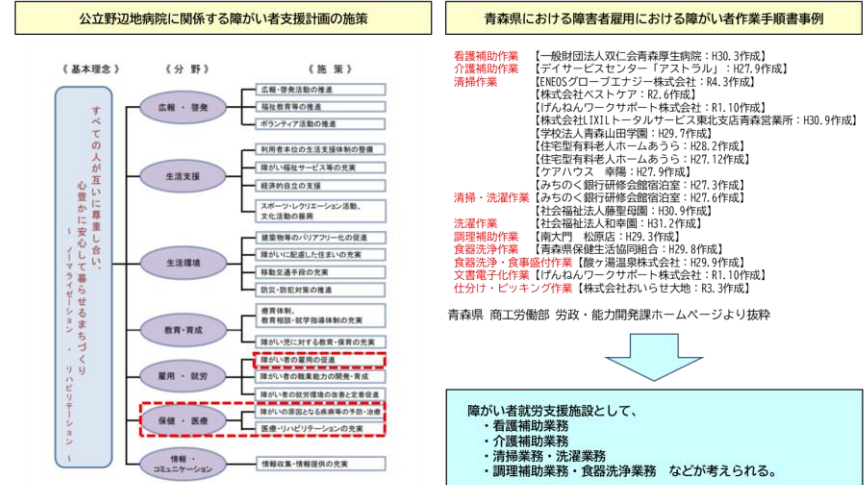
公立野辺地病院に関係する障がい者支援計画の施策

《基本理念》

すべての人が互いに尊重し合い、心豊かに安心して暮らせるまちづくり
～ノーマライゼーション・リハビリテーション～

《分野》

広報・啓発
生活支援
生活環境
教育・育成
雇用・就労
保健・医療
情報・コミュニケーション

《施策》

広報・啓発活動の推進
福祉教育等の推進
ボランティア活動の推進
利用者本位の生活支援体制の整備
障がい福祉サービス等の充実
経済的自立の支援
スポーツ・レクリエーション活動、文化活動の振興
建築物等のバリアフリー化の促進
障がいに配慮した住まいの充実
移動交通手段の充実
防災・防犯対策の推進
療育体制、教育相談・就学指導体制の充実
障がい児に対する教育・保育の充実
障がい者の雇用の促進
障がい者の職業能力の開発・育成
障がい者の就労環境の改善と定着促進
障がいの原因となる疾病等の予防・治療
医療・リハビリテーションの充実
情報収集・情報提供の充実

青森県における障害者雇用における障がい者作業手順書事例

看護補助作業 【一般財団法人双仁会青森厚生病院：H30.3作成】
介護補助作業 【デイサービスセンター「アストラル」：H27.9作成】
清掃作業 【ENEOSグローブエナジー株式会社：R4.3作成】
【株式会社ベストケア：R2.6作成】
【げんねんワークサポート株式会社：R1.10作成】
【株式会社LIXILトータルサービス東北支店青森営業所：H30.9作成】
【学校法人青森山田学園：H29.7作成】
【住宅型有料老人ホームあうら：H28.2作成】
【住宅型有料老人ホームあうら：H27.12作成】
【ケアハウス　幸陽：H27.9作成】
【みちのく銀行研修会館宿泊室：H27.3作成】
清掃・洗濯作業 【みちのく銀行研修会館宿泊室：H27.6作成】
【社会福祉法人藤聖母園：H30.9作成】
洗濯作業 【社会福祉法人和幸園：H31.2作成】
調理補助作業 【南大門　松原店：H29.3作成】
食器洗浄作業 【青森県保健生活協同組合：H29.8作成】
食器洗浄・食事盛付作業 【酸ケ湯温泉株式会社：H29.9作成】
文書電子化作業 【げんねんワークサポート株式会社：R1.10作成】
仕分け・ピッキング作業 【株式会社おいらせ大地：R3.3作成】

青森県 商工労働部 労政・能力開発課ホームページより抜粋

障がい者就労支援施設として、
・看護補助業務
・介護補助業務
・清掃業務・洗濯業務
・調理補助業務・食器洗浄業務　などが考えられる。